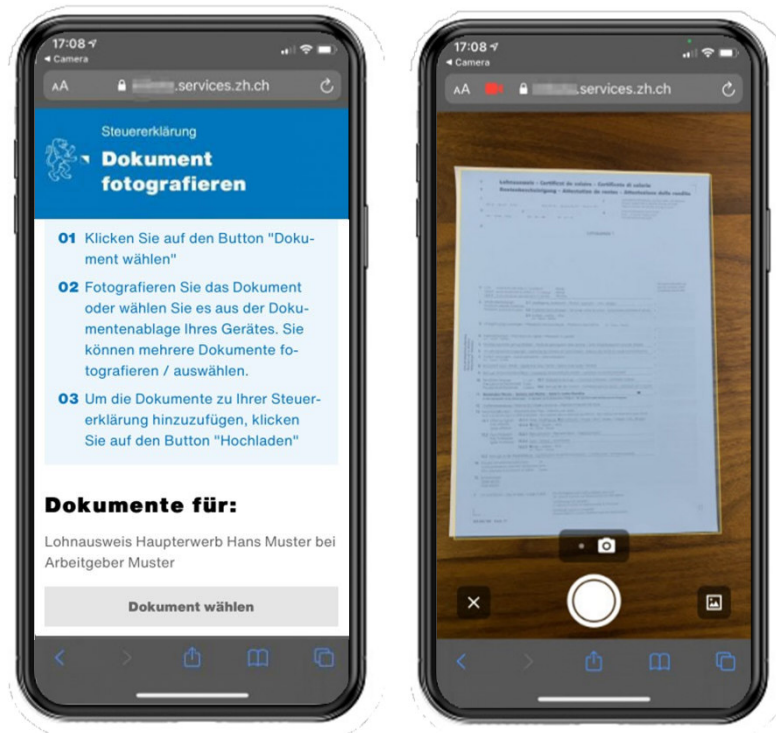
17:08
◂ Camera
AA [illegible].services.zh.ch

Steuererklärung

Dokument fotografieren

01 Klicken Sie auf den Button "Dokument wählen"

02 Fotografieren Sie das Dokument oder wählen Sie es aus der Dokumentenablage Ihres Gerätes. Sie können mehrere Dokumente fotografieren / auswählen.

03 Um die Dokumente zu Ihrer Steuererklärung hinzuzufügen, klicken Sie auf den Button "Hochladen"

Dokumente für:

Lohnausweis Haupterwerb Hans Muster bei Arbeitgeber Muster

Dokument wählen

17:08
◂ Camera
AA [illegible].services.zh.ch

Lohnausweis – Certificat de salaire – Certificato di salario
Rentenbescheinigung – Attestation de rentes – Attestazione delle rendite

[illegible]

×